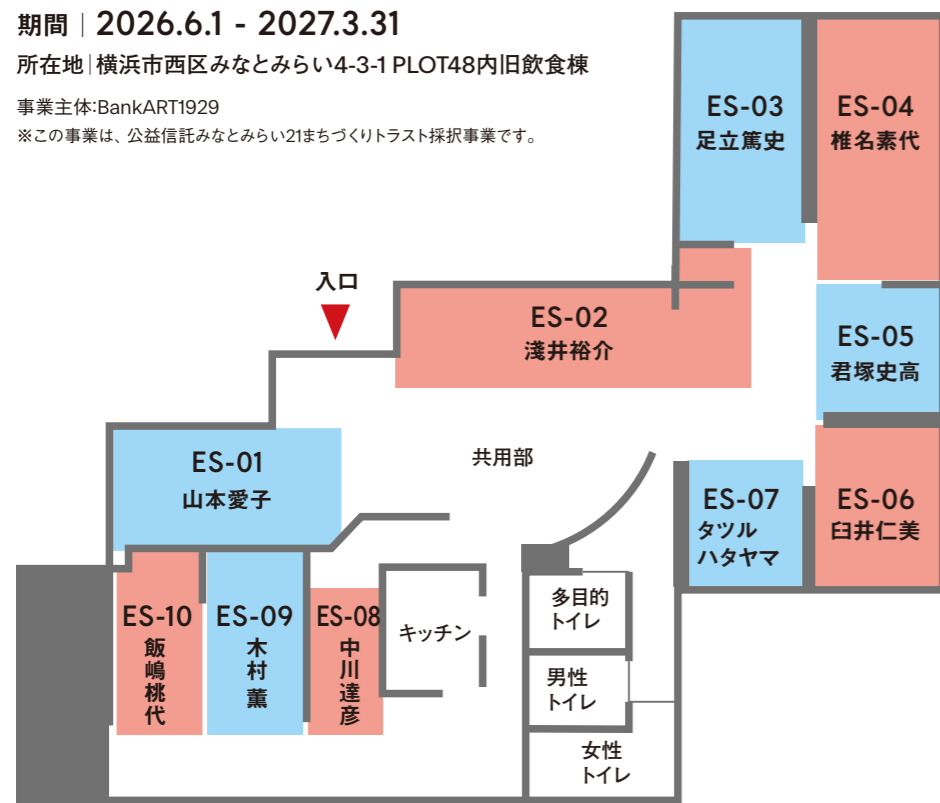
期間｜2026.6.1 - 2027.3.31
所在地｜横浜市西区みなとみらい4-3-1 PLOT48内旧飲食棟
事業主体:BankART1929
※この事業は、公益信託みなとみらい21まちづくりトラスト採択事業です。

ES-03
足立篤史

ES-04
椎名素代

入口

ES-02
淺井裕介

ES-05
君塚史高

ES-01
山本愛子

共用部

ES-07
タツル
ハタヤマ

ES-06
臼井仁美

ES-10
飯嶋桃代

ES-09
木村薫

ES-08
中川達彦

キッチン

多目的
トイレ

男性
トイレ

女性
トイレ